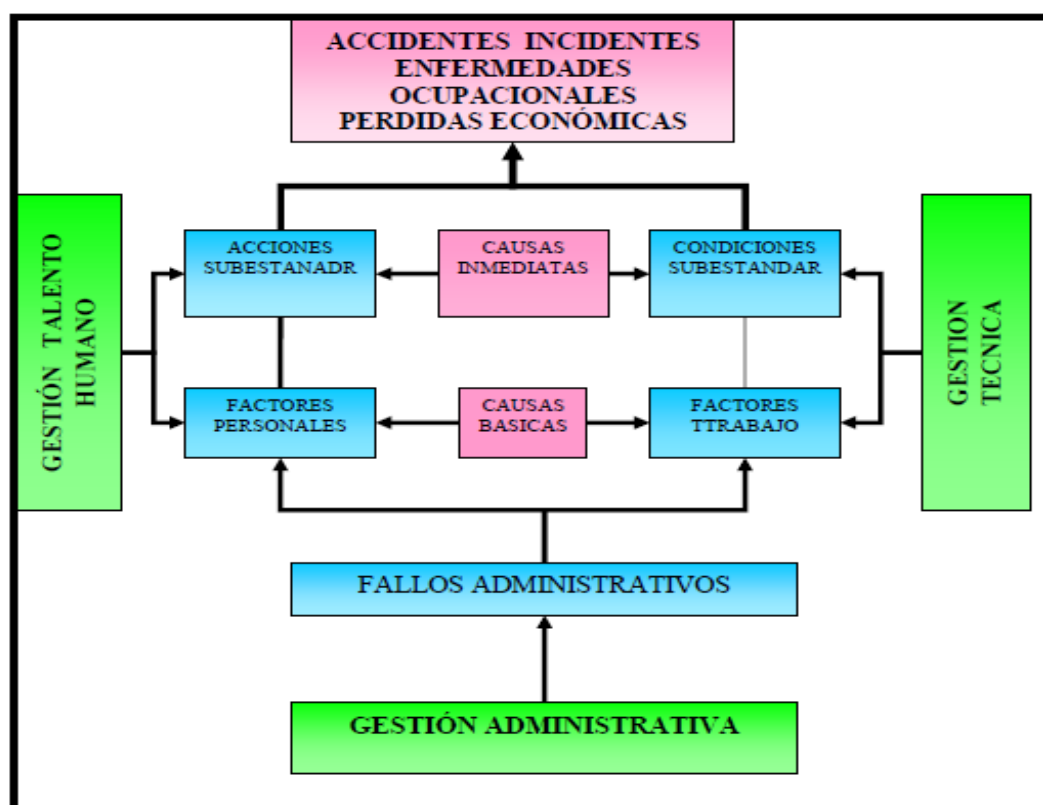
ACCIDENTES INCIDENTES
ENFERMEDADES
OCUPACIONALES
PERDIDAS ECONÓMICAS

GESTIÓN TALENTO HUMANO

ACCIONES SUBESTANADR

CAUSAS INMEDIATAS

CONDICIONES SUBESTANDAR

GESTION TECNICA

FACTORES PERSONALES

CAUSAS BASICAS

FACTORES TTRABAJO

FALLOS ADMINISTRATIVOS

GESTIÓN ADMINISTRATIVA